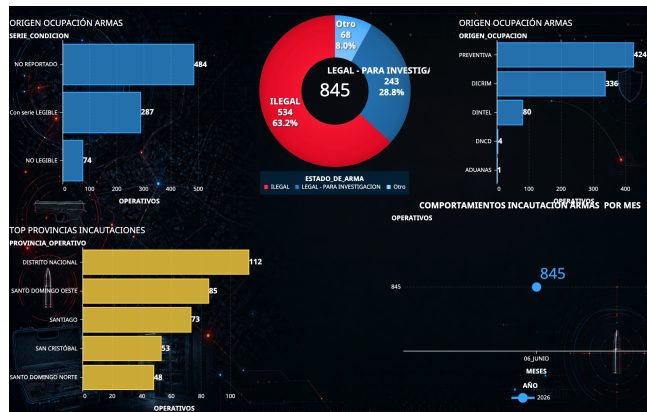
ORIGEN OCUPACIÓN ARMAS
SERIE_CONDICION

| SERIE_CONDICION | OPERATIVOS |
|---|---|
| NO REPORTADO | 484 |
| Con serie LEGIBLE | 287 |
| NO LEGIBLE | 74 |

0 100 200 300 400 500
OPERATIVOS

Otro
68
8.0%

LEGAL - PARA INVESTIGA
243
28.8%

845

ILEGAL
534
63.2%

ESTADO_DE_ARMA
ILEGAL LEGAL - PARA INVESTIGACION Otro

ORIGEN OCUPACIÓN ARMAS
ORIGEN_OCUPACION

| ORIGEN_OCUPACION | OPERATIVOS |
|---|---|
| PREVENTIVA | 424 |
| DICRIM | 336 |
| DINTEL | 80 |
| DNCD | 4 |
| ADUANAS | 1 |

0 100 200 300 400
OPERATIVOS

TOP PROVINCIAS INCAUTACIONES
PROVINCIA_OPERATIVO

| PROVINCIA_OPERATIVO | OPERATIVOS |
|---|---|
| DISTRITO NACIONAL | 112 |
| SANTO DOMINGO OESTE | 85 |
| SANTIAGO | 73 |
| SAN CRISTÓBAL | 53 |
| SANTO DOMINGO NORTE | 48 |

0 20 40 60 80 100
OPERATIVOS

COMPORTAMIENTOS INCAUTACION ARMAS POR MES
OPERATIVOS
845
845
06_JUNIO
MESES
AÑO
2026